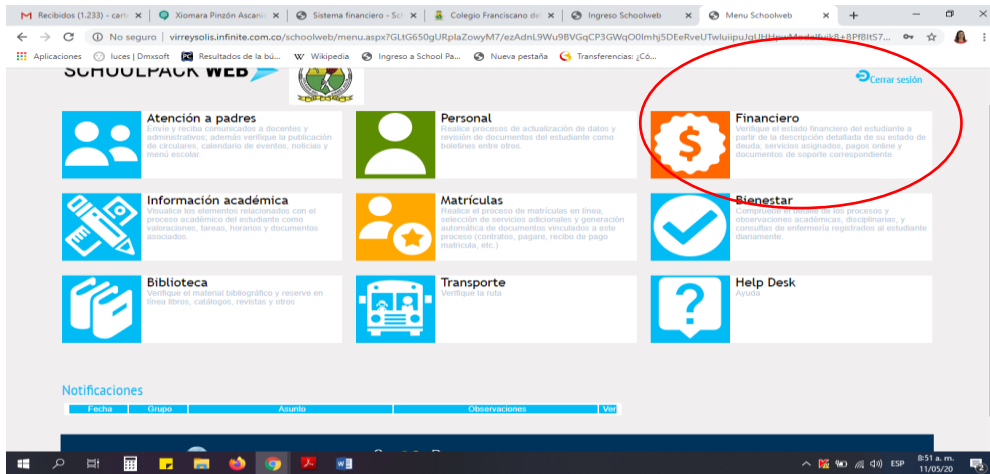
M Recibidos (1.233) - carl ×
Xiomara Pinzón Ascani ×
Sistema financiero - Sch ×
Colegio Franciscano de ×
Ingreso Schoolweb ×
Menu Schoolweb ×
+

No seguro | virreysolis.infinite.com.co/schoolweb/menu.aspx?GLtG650gURplaZowyM7/ezAdnL9Wu9BVGqCP3GWqO0lmhj5DEeRveUTwluiipuJqUHHpwMedelfwk8+8Pf8ltS7...

Aplicaciones | luces | Dmxsoft | Resultados de la bú... | Wikipedia | Ingreso a School Pa... | Nueva pestaña | Transferencias: ¿Có...

SCHOOLPACK WEB

Cerrar sesión

Atención a padres
Envíe y reciba comunicados a docentes y administrativos, además verifique la publicación de circulares, calendario de eventos, noticias y menú escolar

Personal
Realice procesos de actualización de datos y revisión de documentos del estudiante como boletines entre otros.

Financiero
Verifique el estado financiero del estudiante a partir de la descripción detallada de su estado de deuda, servicios asignados, pagos online y documentos de soporte correspondiente.

Información académica
Visualice los elementos relacionados con el proceso académico del estudiante como valoraciones, tareas, horarios y documentos asociados.

Matrículas
Realice el proceso de matrículas en línea, selección de servicios adicionales y generación automática de documentos vinculados a este proceso (contratos, pagare, recibo de pago matrícula, etc.)

Bienestar
Compruebe el detalle de los procesos y observaciones académicas, disciplinarias, y consultas de enfermería registrados al estudiante diariamente.

Biblioteca
Verifique el material bibliográfico y reserve en línea libros, catálogos, revistas y otros

Transporte
Verifique la ruta

Help Desk
Ayuda

Notificaciones

| Fecha | Grupo | Asunto | Observaciones | Ver |
|---|---|---|---|---|

ESP 8:51 a. m. 11/05/20